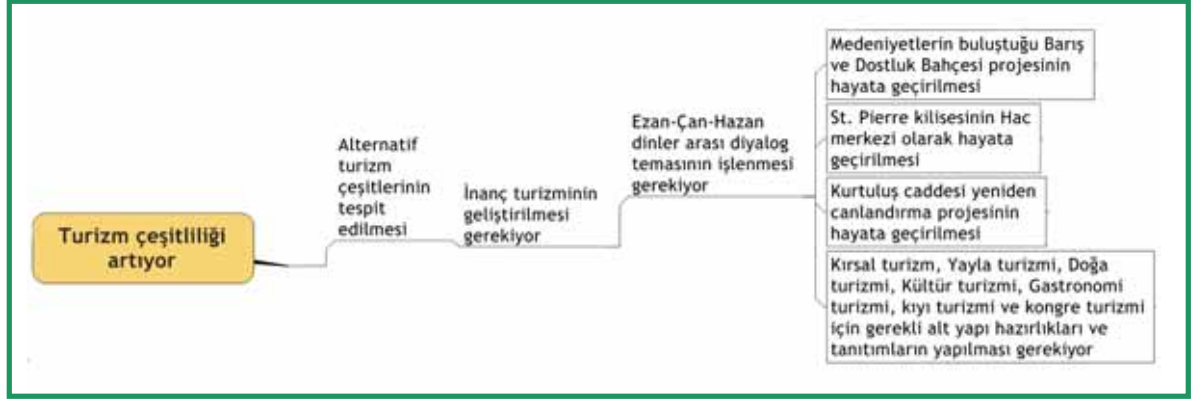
Turizm çeşitliliği artıyor

Alternatif turizm çeşitlerinin tespit edilmesi

İnanç turizminin geliştirilmesi gerekiyor

Ezan-Çan-Hazan dinler arası diyalog temasının işlenmesi gerekiyor

Medeniyetlerin buluştuğu Barış ve Dostluk Bahçesi projesinin hayata geçirilmesi

St. Pierre kilisesinin Hac merkezi olarak hayata geçirilmesi

Kurtuluş caddesi yeniden canlandırma projesinin hayata geçirilmesi

Kırsal turizm, Yayla turizmi, Doğa turizmi, Kültür turizmi, Gastronomi turizmi, kıyı turizmi ve kongre turizmi için gerekli alt yapı hazırlıkları ve tanıtımların yapılması gerekiyor